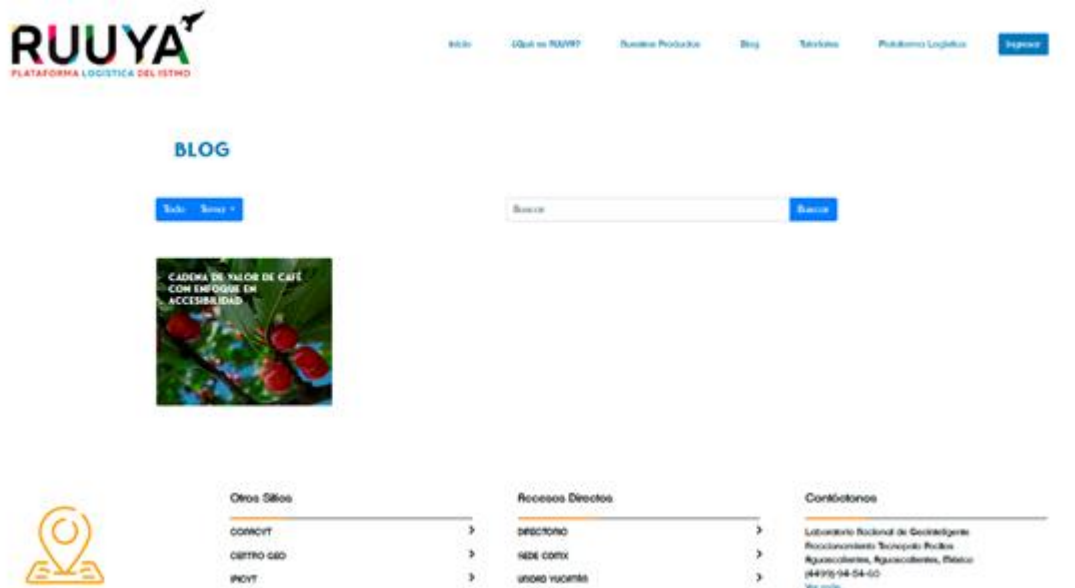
RUUYA
PLATAFORMA LOGISTICA DEL ISTMO

Inicio ¿Qué es RUUYA? Nuestros Productos Blog Tutoriales Plataforma Logística Ingresar

BLOG

Todo Temas

Buscar Buscar

CADENA DE VALOR DE CAFÉ CON ENFOQUE EN ACCESIBILIDAD

Otros Sitios
CONACYT
CENTRO GEO
IPICYT

Accesos Directos
DIRECTORIO
SEDE CDMX
UNIDAD YUCATÁN

Contáctanos
Laboratorio Nacional de Geointeligencia
Fraccionamiento Tecnopolo Pocitos
Aguascalientes, Aguascalientes, México
(449) 9-94-54-00
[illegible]